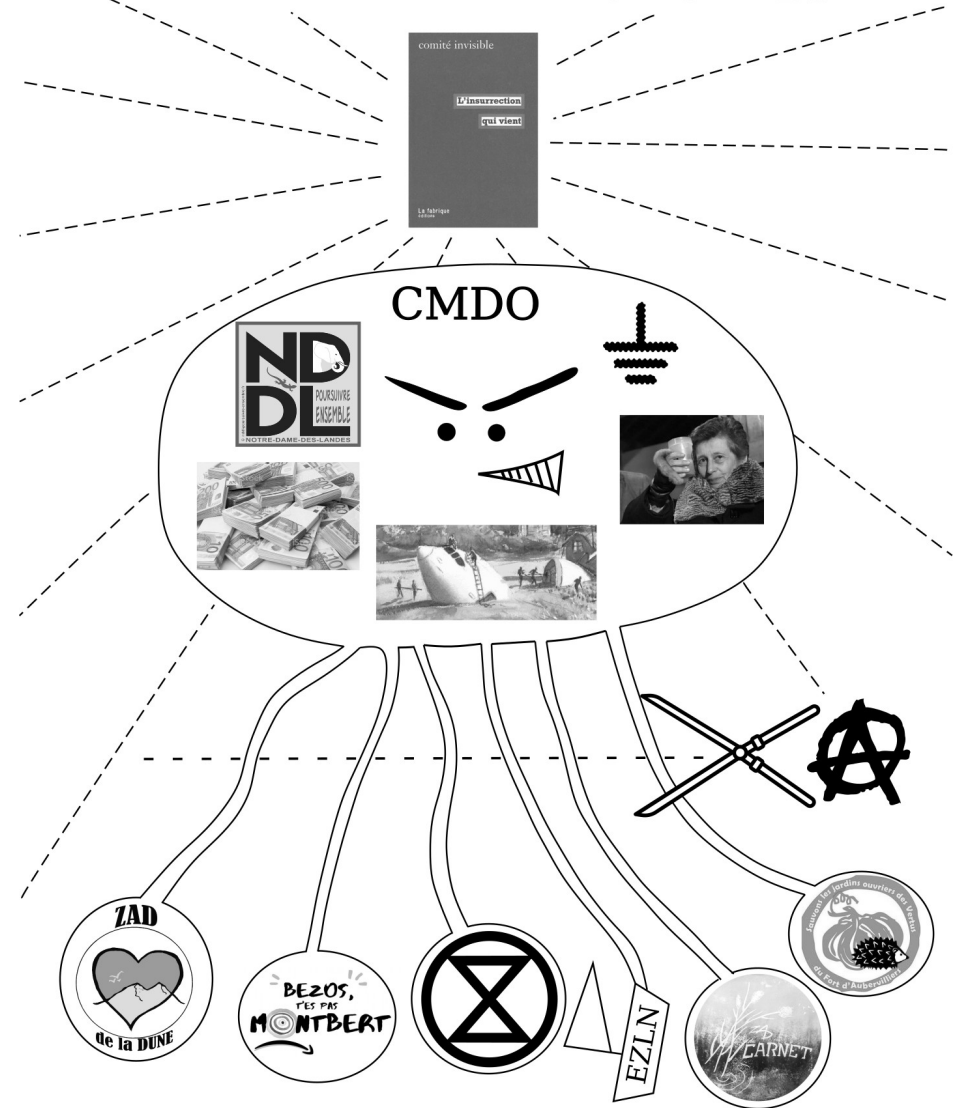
comité invisible

L'insurrection qui vient

La fabrique éditions

CMDO

NDDL

POURSUIVRE ENSEMBLE

NOTRE-DAME-DES-LANDES

ZAD de la DUNE

BEZOS, T'ES PAS MONTBERT

EZLN

CARNET

Sauvons les jardins ouvriers des Vertus du Fort d'Aubervilliers